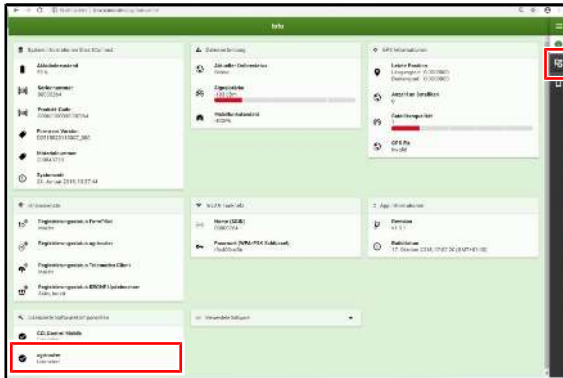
Info

System-Informationen über Mountpoint

Akkuladezustand
83 %

Seriennummer
00000284

Produkt-Code
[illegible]

Firmware-Version
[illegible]

Modellnummer
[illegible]

Systemzeit
21. Januar 2019, 10:37:44

Datenerfassung

Aktueller Onlinestatus
Online

Eigene Daten
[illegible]

Mobilfunknetzwerk
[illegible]

GPS-Informationen

Letzte Position
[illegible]

Anzahl an Satelliten
9

Zuordnungsqualität
1

GPS-Fix
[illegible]

Verbindungen

Registrierungsstatus Portal-Host
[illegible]

Registrierungsstatus App-Server
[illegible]

Registrierungsstatus Telematik-Client
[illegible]

Registrierungsstatus EROM Updateserver
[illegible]

WLAN-Hotspot-Info

Name (SSID)
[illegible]

Passwort (WPA/PSK Schlüssel)
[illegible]

App-Informationen

Version
v1.0.1

Buildzeit
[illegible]

Installierte Softwarekomponenten

CC-Control Mobile
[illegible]

agrirouter
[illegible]

Verwendete Software